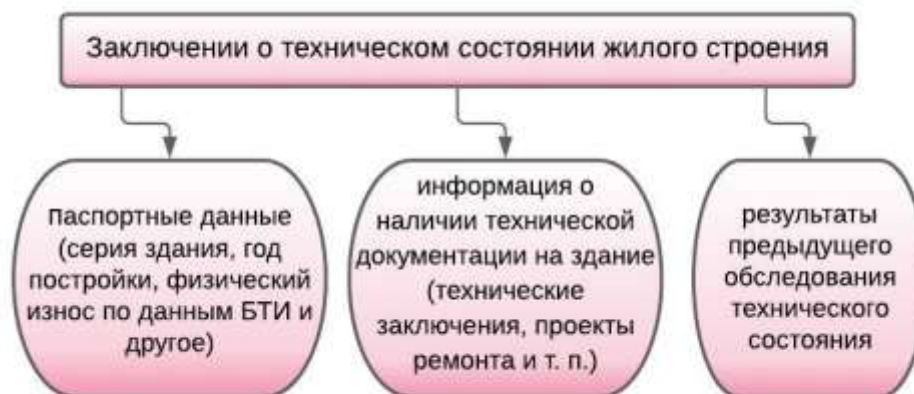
Заключении о техническом состоянии жилого строения

паспортные данные (серия здания, год постройки, физический износ по данным БТИ и другое)

информация о наличии технической документации на здание (технические заключения, проекты ремонта и т. п.)

результаты предыдущего обследования технического состояния